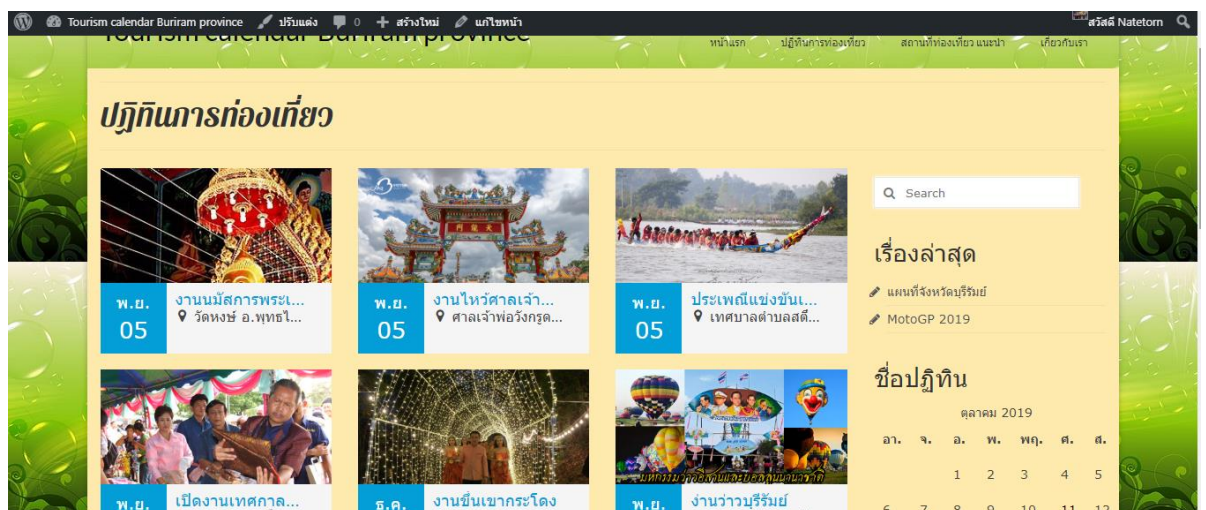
Tourism calendar Buriram province ปรับแต่ง 0 สร้างใหม่ แก้ไขหน้า

สวัสดี Natetorn

Tourism calendar Buriram province

หน้าแรก ปฏิทินการท่องเที่ยว สถานที่ท่องเที่ยว แนะนำ เกี่ยวกับเรา

ปฏิทินการท่องเที่ยว

พ.ย. 05 งานนมัสการพระเ... วัดหงษ์ อ.พุทไ...

พ.ย. 05 งานไหว้ศาลเจ้า... ศาลเจ้าพ่อวังกรูด...

พ.ย. 05 ประเพณีแข่งขันเ... เทศบาลตำบลสตึ...

Search

เรื่องล่าสุด

แผนที่จังหวัดบุรีรัมย์

MotoGP 2019

ชื่อปฏิทิน

ตุลาคม 2019

| อา. | จ. | อ. | พ. | พฤ. | ศ. | ส. |
|---|---|---|---|---|---|---|
| | | 1 | 2 | 3 | 4 | 5 |
| 6 | 7 | 8 | 9 | 10 | 11 | 12 |

พ.ย. เปิดงานเทศกาล...

ธ.ค. งานขึ้นเขากระโดง

พ.ย. งานว่าวบุรีรัมย์

มหกรรมว่าวอีสานและยิงลูกบอลลูนนานาชาติ